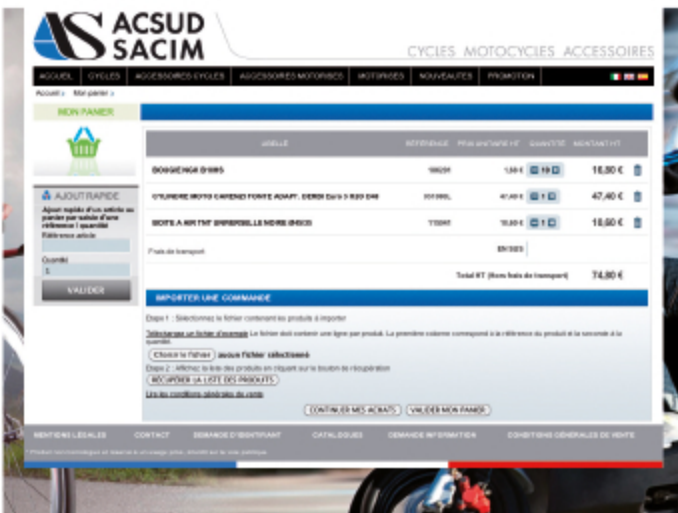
ACSUD SACIM

CYCLES MOTOCYCLES ACCESSOIRES

ACCUEIL | CYCLES | ACCESSOIRES CYCLES | ACCESSOIRES MOTORISES | MOTORISES | NOUVEAUTES | PROMOTION

Accueil » Mon panier »

MON PANIER

AJOUT RAPIDE

Ajout rapide d'un article au panier par saisie d'une référence / quantité

Référence article

Quantité

1

VALIDER

| LIBELLE | RÉFÉRENCE | PRIX UNITAIRE HT | QUANTITÉ | MONTANT HT |
|---|---|---|---|---|
| BOUGIE NGK B10HS | 100291 | 1,58 € | 10 | 15,80 € |
| CYLINDRE MOTO CARENO FONTE ADAPT. DERBI Euro 3 D50 B40 | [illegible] | 47,40 € | 1 | 47,40 € |
| BOITE A AIR TNT ENSEMBLE MOTO D50/CB | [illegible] | 10,60 € | 1 | 10,60 € |

Frais de transport | EN SUS

Total HT (hors frais de transport) 74,80 €

IMPORTER UNE COMMANDE

Etape 1 : Sélectionnez le fichier contenant les produits à importer

Téléchargez un fichier d'exemple Le fichier doit contenir une ligne par produit. La première colonne correspond à la référence du produit et la seconde à la quantité.

Choisir le fichier aucun fichier sélectionné

Etape 2 : Affichez la liste des produits en cliquant sur le bouton de récupération

RÉCUPÉRER LA LISTE DES PRODUITS

Lire les conditions générales de vente

CONTINUER MES ACHATS | VALIDER MON PANIER

MENTIONS LÉGALES | CONTACT | DEMANDE D'IDENTIFIANT | CATALOGUES | DEMANDE INFORMATION | CONDITIONS GÉNÉRALES DE VENTE

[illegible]